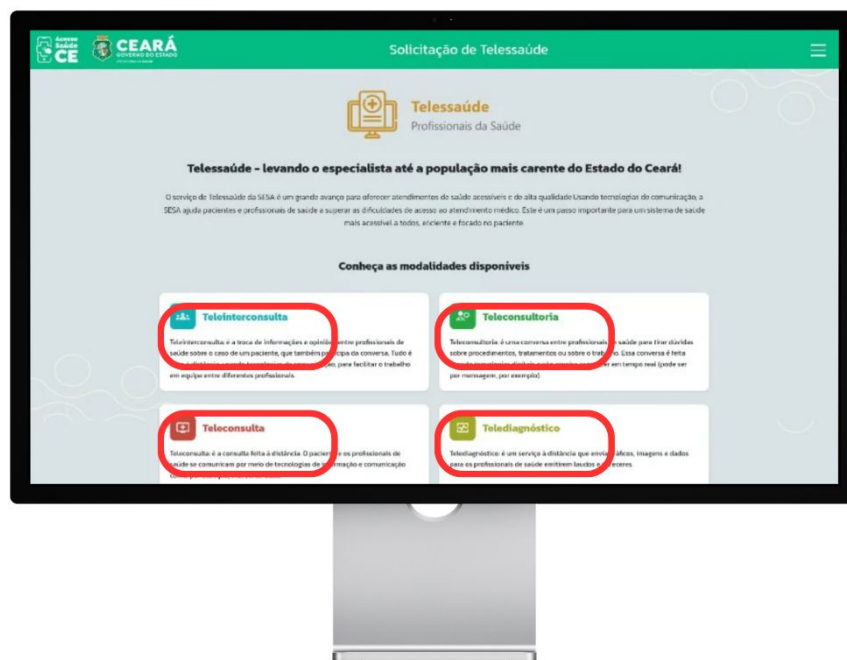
Acesso Saúde CE

CEARÁ
GOVERNO DO ESTADO

Solicitação de Telessaúde

Telessaúde
Profissionais da Saúde

Telessaúde - levando o especialista até a população mais carente do Estado do Ceará!

O serviço de Telessaúde da SESA é um grande avanço para oferecer atendimentos de saúde acessíveis e de alta qualidade.Usando tecnologias de comunicação, a SESA ajuda pacientes e profissionais de saúde a superar as dificuldades de acesso ao atendimento médico. Este é um passo importante para um sistema de saúde mais acessível a todos, eficiente e focado no paciente.

Conheça as modalidades disponíveis

Teleinterconsulta

Teleinterconsulta: é a troca de informações e opiniões entre profissionais de saúde sobre o caso de um paciente, que também participa da conversa. Tudo é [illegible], para facilitar o trabalho em equipe entre diferentes profissionais.

Teleconsultoria

Teleconsultoria: é uma conversa entre profissionais de saúde para tirar dúvidas sobre procedimentos, tratamentos ou sobre o trabalho. Essa conversa é feita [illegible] em tempo real (pode ser por mensagem, por exemplo).

Teleconsulta

Teleconsulta: é a consulta feita à distância. O paciente e os profissionais de saúde se comunicam por meio de tecnologias de informação e comunicação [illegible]

Telediagnóstico

Telediagnóstico: é um serviço à distância que envia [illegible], imagens e dados para os profissionais de saúde emitirem laudos e pareceres.